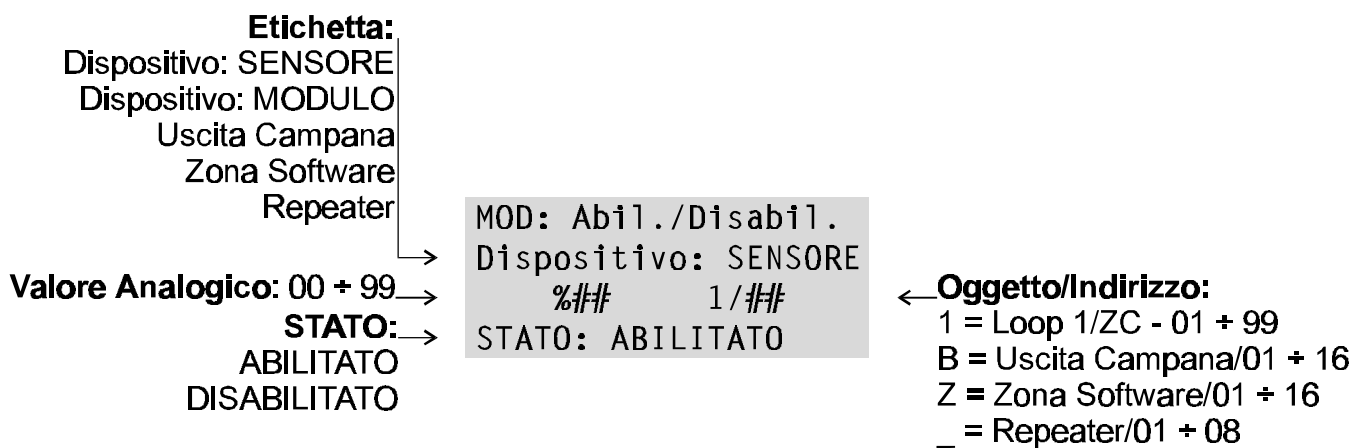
Etichetta:
Dispositivo: SENSORE
Dispositivo: MODULO
Uscita Campana
Zona Software
Repeater

Valore Analogico: 00 ÷ 99

STATO:
ABILITATO
DISABILITATO

MOD: Abil./Disabil.
Dispositivo: SENSORE
%## 1/##
STATO: ABILITATO

Oggetto/Indirizzo:
1 = Loop 1/ZC - 01 ÷ 99
B = Uscita Campana/01 ÷ 16
Z = Zona Software/01 ÷ 16
_ = Repeater/01 ÷ 08